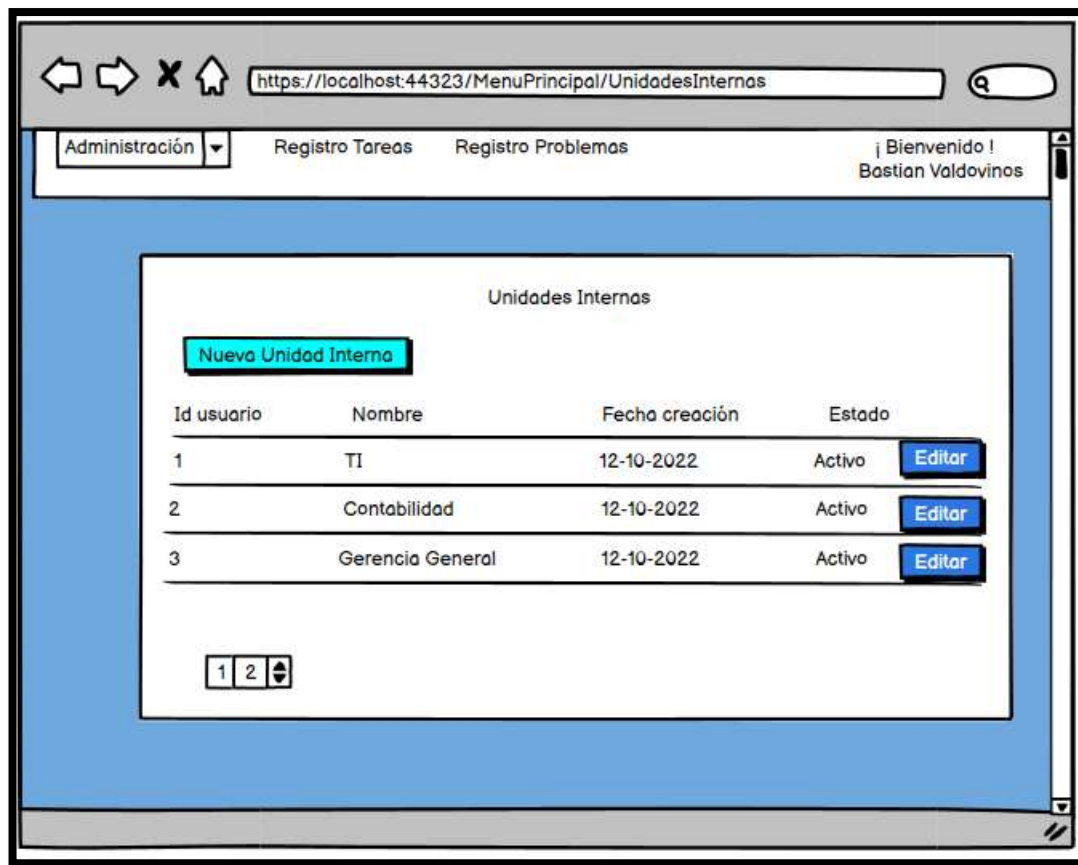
https://localhost:44323/MenuPrincipal/UnidadesInternas

Administración | Registro Tareas | Registro Problemas | ¡ Bienvenido ! Bastian Valdovinos

Unidades Internas

Nueva Unidad Interna

| Id usuario | Nombre | Fecha creación | Estado | |
|---|---|---|---|---|
| 1 | TI | 12-10-2022 | Activo | Editar |
| 2 | Contabilidad | 12-10-2022 | Activo | Editar |
| 3 | Gerencia General | 12-10-2022 | Activo | Editar |

1 2